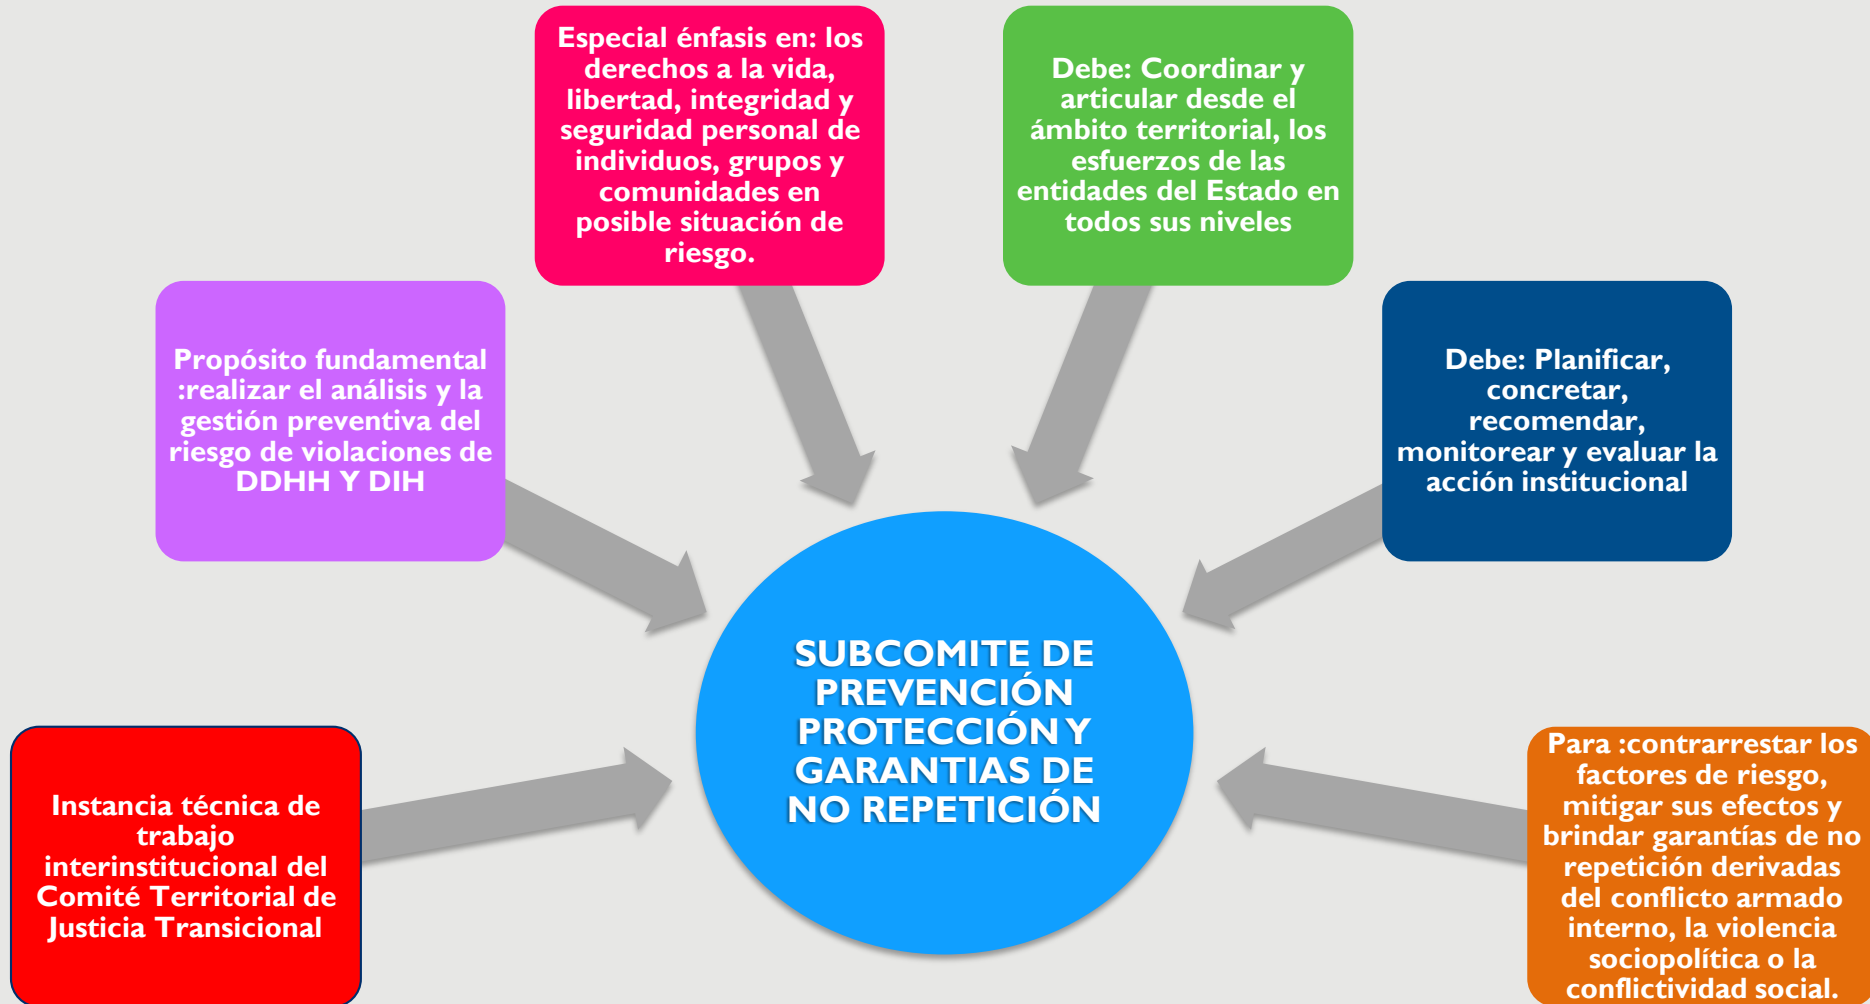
Especial énfasis en: los derechos a la vida, libertad, integridad y seguridad personal de individuos, grupos y comunidades en posible situación de riesgo.

Debe: Coordinar y articular desde el ámbito territorial, los esfuerzos de las entidades del Estado en todos sus niveles

Propósito fundamental :realizar el análisis y la gestión preventiva del riesgo de violaciones de DDHH Y DIH

Debe: Planificar, concretar, recomendar, monitorear y evaluar la acción institucional

SUBCOMITE DE PREVENCIÓN PROTECCIÓN Y GARANTIAS DE NO REPETICIÓN

Instancia técnica de trabajo interinstitucional del Comité Territorial de Justicia Transicional

Para :contrarrestar los factores de riesgo, mitigar sus efectos y brindar garantías de no repetición derivadas del conflicto armado interno, la violencia sociopolítica o la conflictividad social.